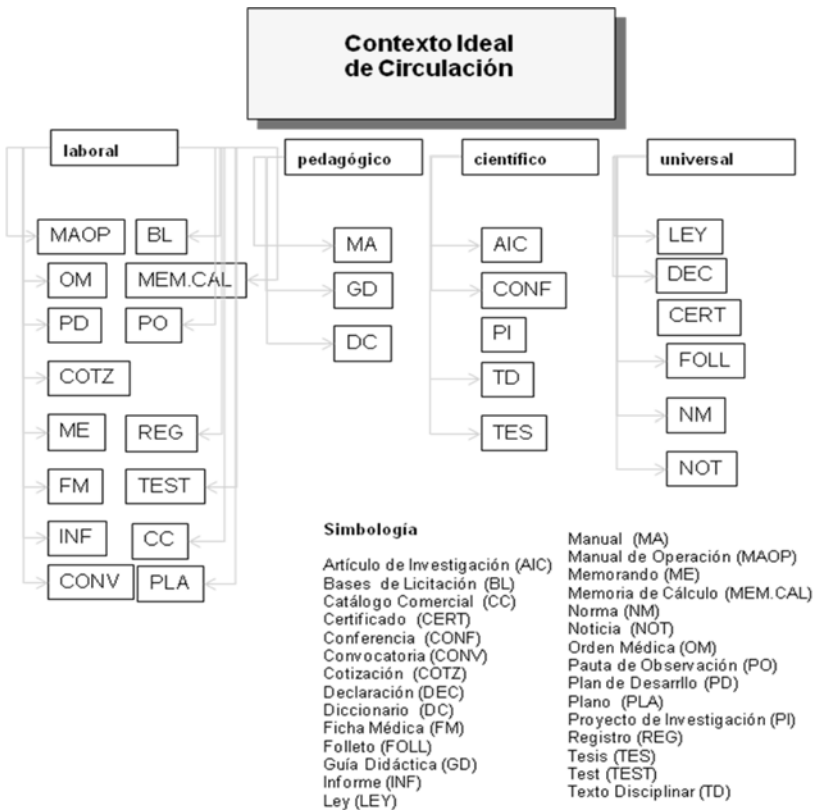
Contexto Ideal de Circulación

laboral

pedagógico

científico

universal

MAOP
BL
OM
MEM.CAL
PD
PO
COTZ
ME
REG
FM
TEST
INF
CC
CONV
PLA

MA
GD
DC

AIC
CONF
PI
TD
TES

LEY
DEC
CERT
FOLL
NM
NOT

Simbología

Artículo de Investigación (AIC)
Bases de Licitación (BL)
Catálogo Comercial (CC)
Certificado (CERT)
Conferencia (CONF)
Convocatoria (CONV)
Cotización (COTZ)
Declaración (DEC)
Diccionario (DC)
Ficha Médica (FM)
Folleto (FOLL)
Guía Didáctica (GD)
Informe (INF)
Ley (LEY)

Manual (MA)
Manual de Operación (MAOP)
Memorando (ME)
Memoria de Cálculo (MEM.CAL)
Norma (NM)
Noticia (NOT)
Orden Médica (OM)
Pauta de Observación (PO)
Plan de Desarrllo (PD)
Plano (PLA)
Proyecto de Investigación (PI)
Registro (REG)
Tesis (TES)
Test (TEST)
Texto Disciplinar (TD)